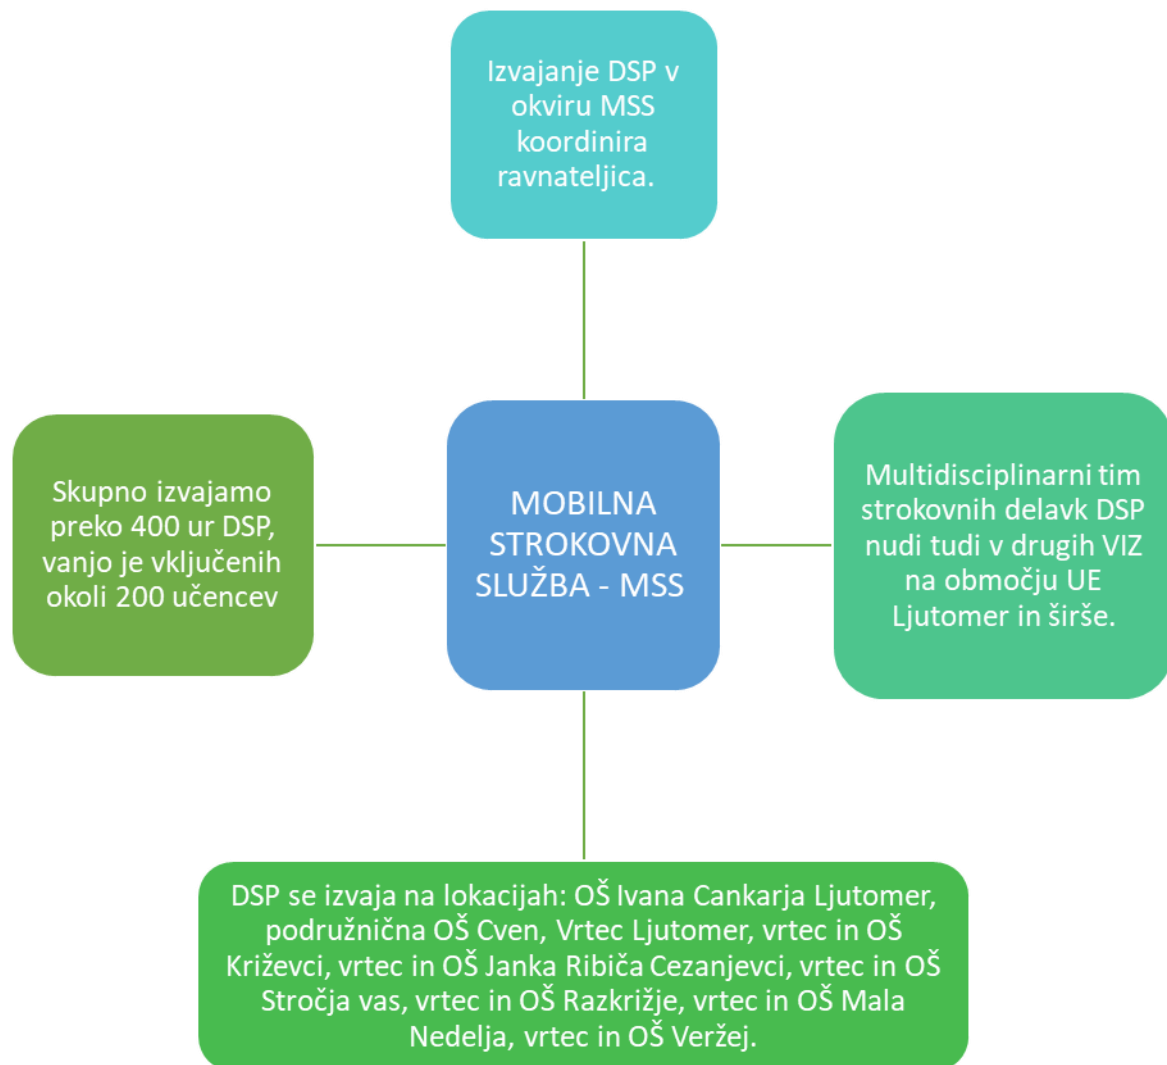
Izvajanje DSP v okviru MSS koordinira ravnateljica.

Skupno izvajamo preko 400 ur DSP, vanjo je vključenih okoli 200 učencev

MOBILNA STROKOVNA SLUŽBA - MSS

Multidisciplinarni tim strokovnih delavk DSP nudi tudi v drugih VIZ na območju UE Ljutomer in širše.

DSP se izvaja na lokacijah: OŠ Ivana Cankarja Ljutomer, podružnična OŠ Cven, Vrtec Ljutomer, vrtec in OŠ Križevci, vrtec in OŠ Janka Ribiča Cezanjevci, vrtec in OŠ Stročja vas, vrtec in OŠ Razkrižje, vrtec in OŠ Mala Nedelja, vrtec in OŠ Veržej.